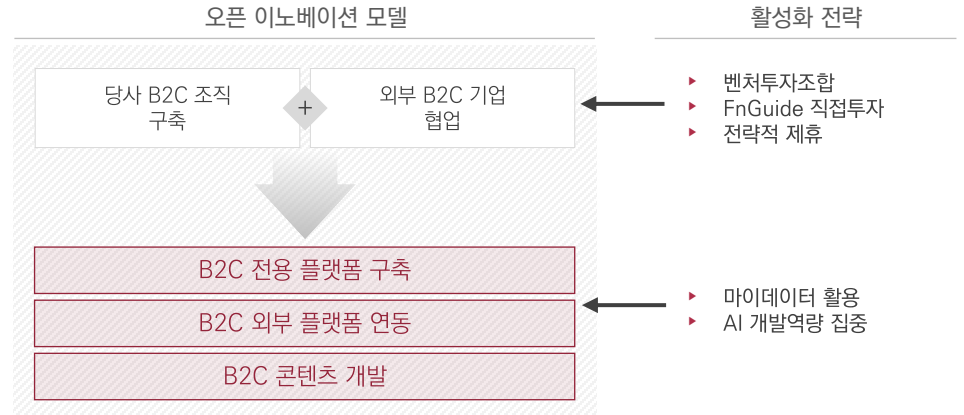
오픈 이노베이션 모델

활성화 전략

당사 B2C 조직 구축

+

외부 B2C 기업 협업

B2C 전용 플랫폼 구축

B2C 외부 플랫폼 연동

B2C 콘텐츠 개발

벤처투자조합
FnGuide 직접투자
전략적 제휴

마이데이터 활용
AI 개발역량 집중